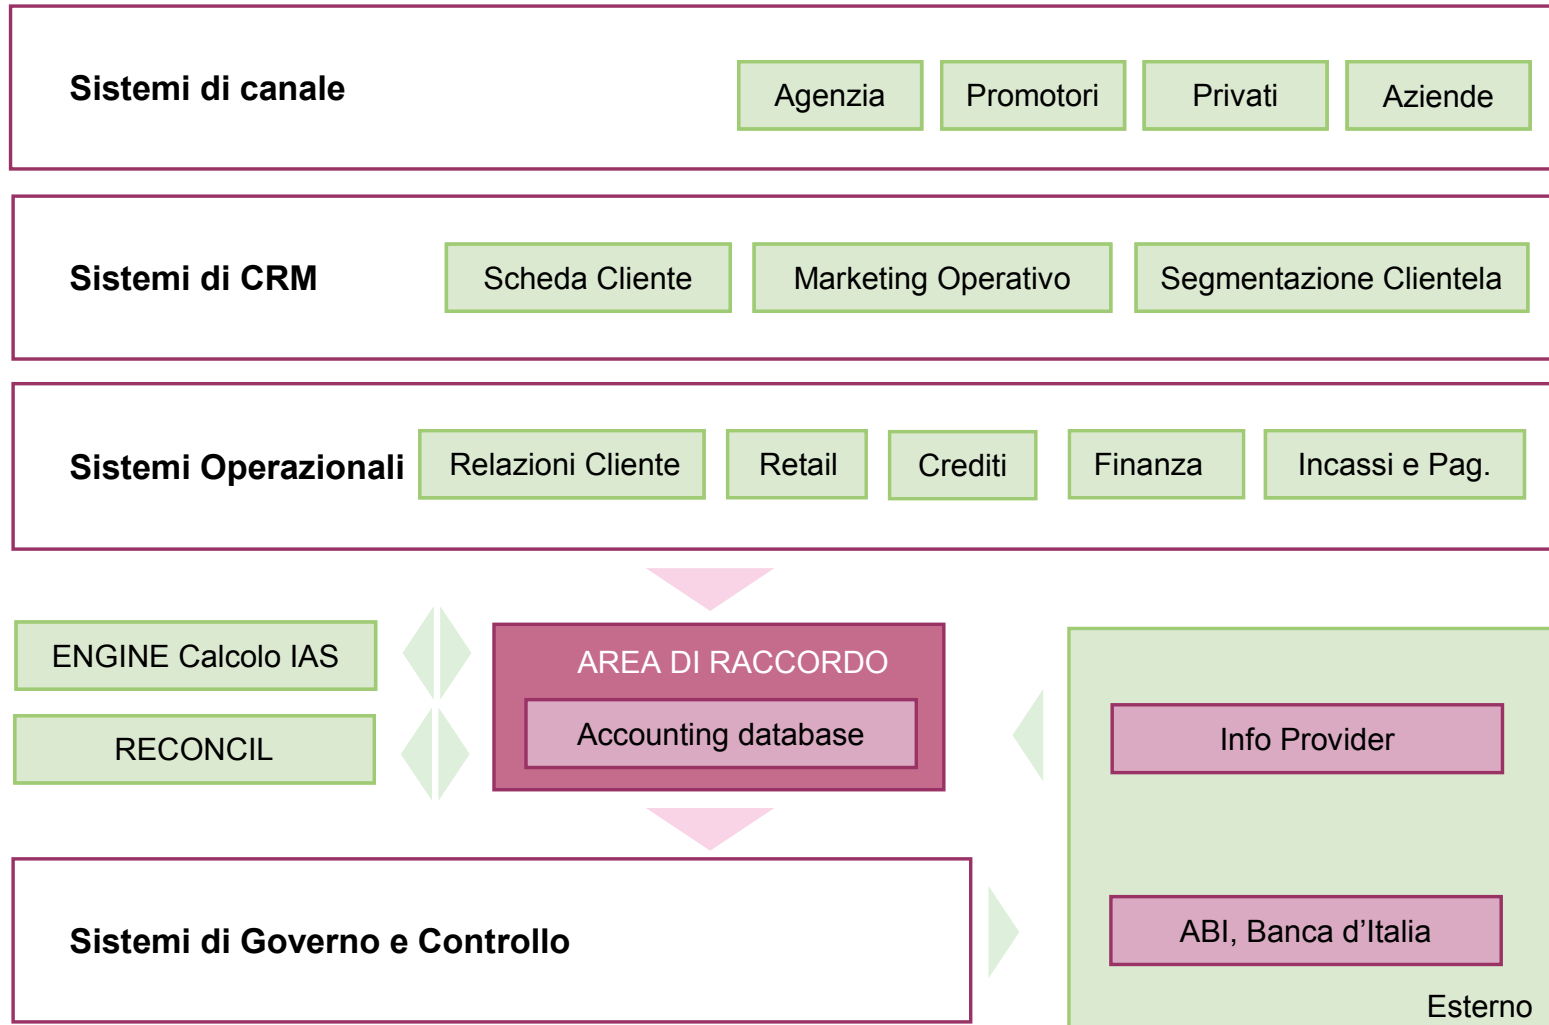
Sistemi di canale

Agenzia

Promotori

Privati

Aziende

Sistemi di CRM

Scheda Cliente

Marketing Operativo

Segmentazione Clientela

Sistemi Operazionali

Relazioni Cliente

Retail

Crediti

Finanza

Incassi e Pag.

ENGINE Calcolo IAS

RECONCIL

AREA DI RACCORDO

Accounting database

Info Provider

ABI, Banca d’Italia

Esterno

Sistemi di Governo e Controllo